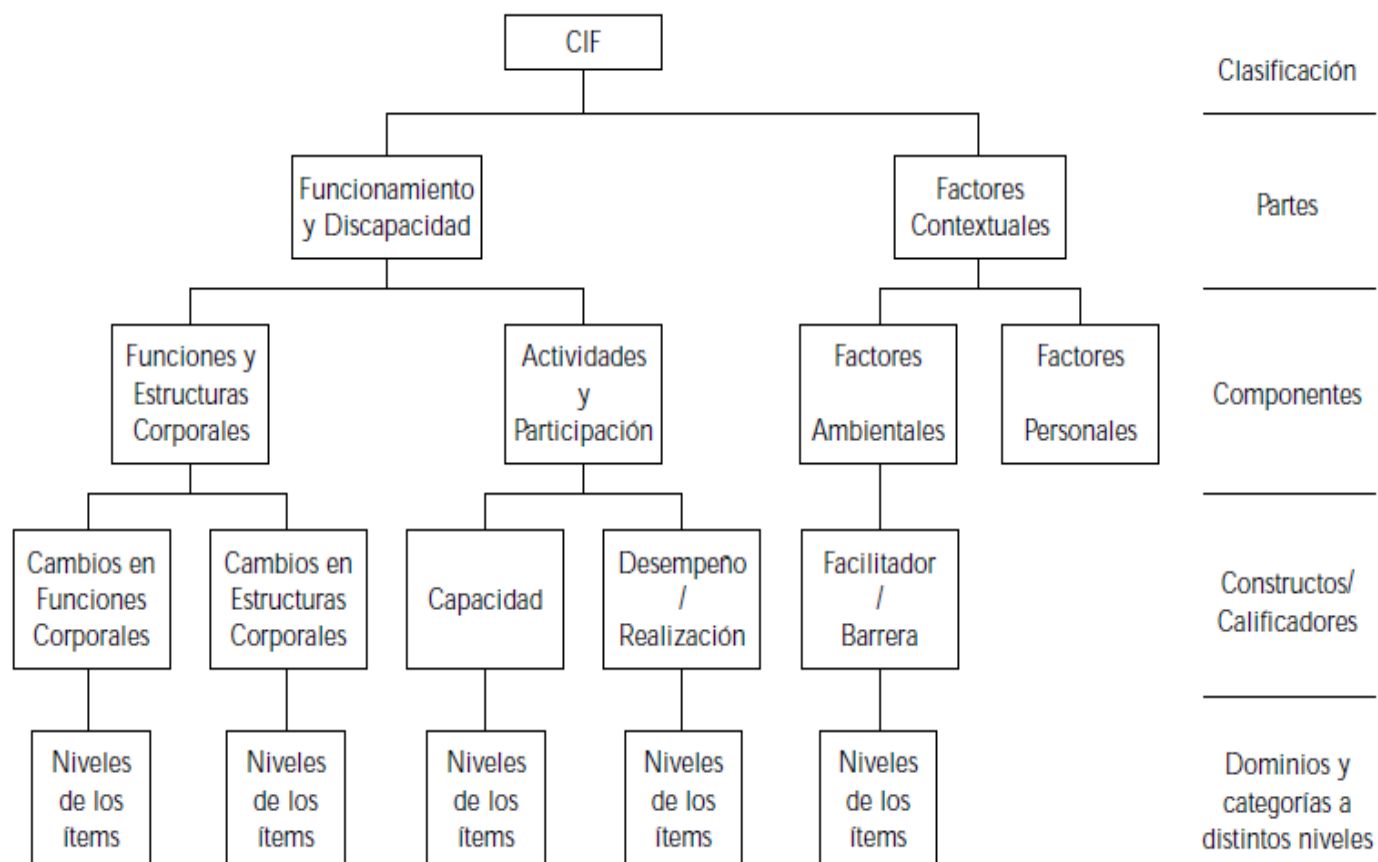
CIF

Clasificación

Funcionamiento y Discapacidad

Factores Contextuales

Partes

Funciones y Estructuras Corporales

Actividades y Participación

Factores Ambientales

Factores Personales

Componentes

Cambios en Funciones Corporales

Cambios en Estructuras Corporales

Capacidad

Desempeño / Realización

Facilitador / Barrera

Constructos/ Calificadores

Niveles de los ítems

Niveles de los ítems

Niveles de los ítems

Niveles de los ítems

Niveles de los ítems

Dominios y categorías a distintos niveles